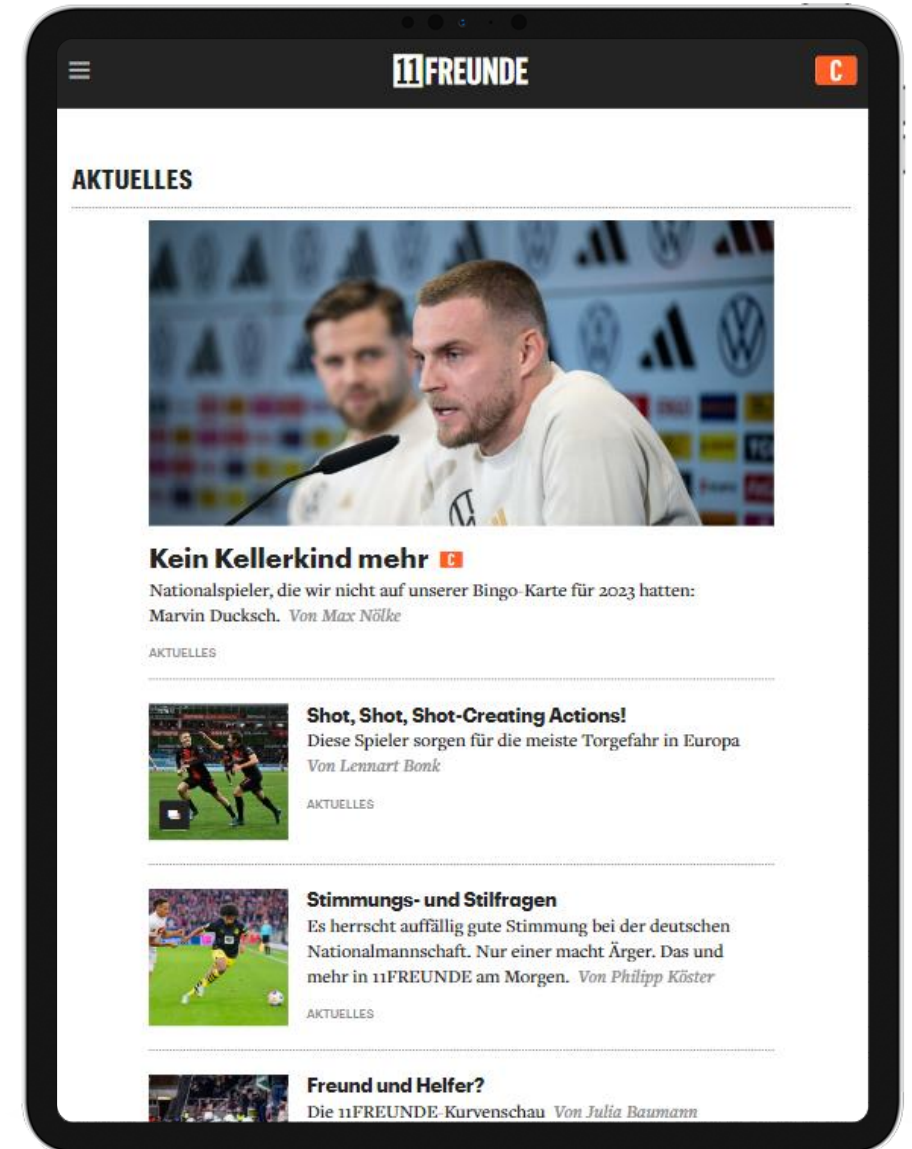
11FREUNDE

C

AKTUELLES

Kein Kellerkind mehr C

Nationalspieler, die wir nicht auf unserer Bingo-Karte für 2023 hatten: Marvin Ducksch. Von Max Nölke

AKTUELLES

Shot, Shot, Shot-Creating Actions!

Diese Spieler sorgen für die meiste Torgefahr in Europa Von Lennart Bonk

AKTUELLES

Stimmungs- und Stilfragen

Es herrscht auffällig gute Stimmung bei der deutschen Nationalmannschaft. Nur einer macht Ärger. Das und mehr in 11FREUNDE am Morgen. Von Philipp Köster

AKTUELLES

Freund und Helfer?

Die 11FREUNDE-Kurvenschau Von Julia Baumann